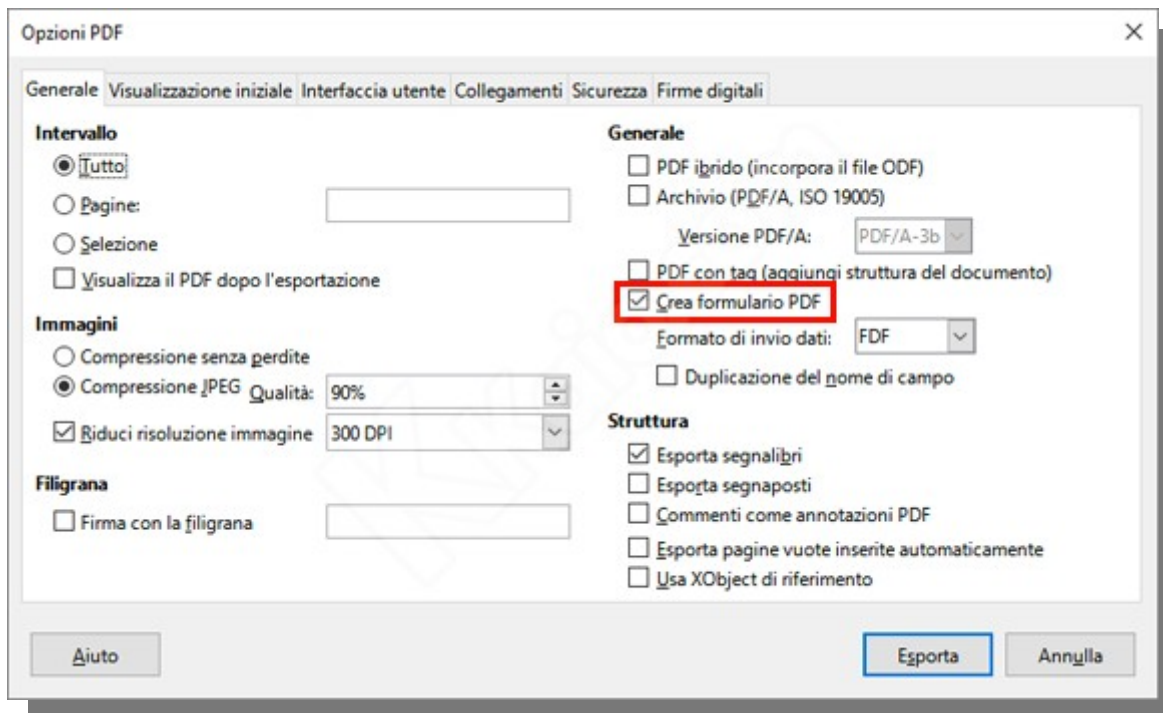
Opzioni PDF

×

Generale | Visualizzazione iniziale | Interfaccia utente | Collegamenti | Sicurezza | Firme digitali

Intervallo

Tutto

Pagine:

Selezione

Visualizza il PDF dopo l'esportazione

Immagini

Compressione senza perdite

Compressione JPEG Qualità: 90%

Riduci risoluzione immagine 300 DPI

Filigrana

Firma con la filigrana

Generale

PDF ibrido (incorpora il file ODF)

Archivio (PDF/A, ISO 19005)

Versione PDF/A: PDF/A-3b

PDF con tag (aggiungi struttura del documento)

Crea formulario PDF

Formato di invio dati: FDF

Duplicazione del nome di campo

Struttura

Esporta segnalibri

Esporta segnaposti

Commenti come annotazioni PDF

Esporta pagine vuote inserite automaticamente

Usa XObject di riferimento

Aiuto

Esporta

Annulla